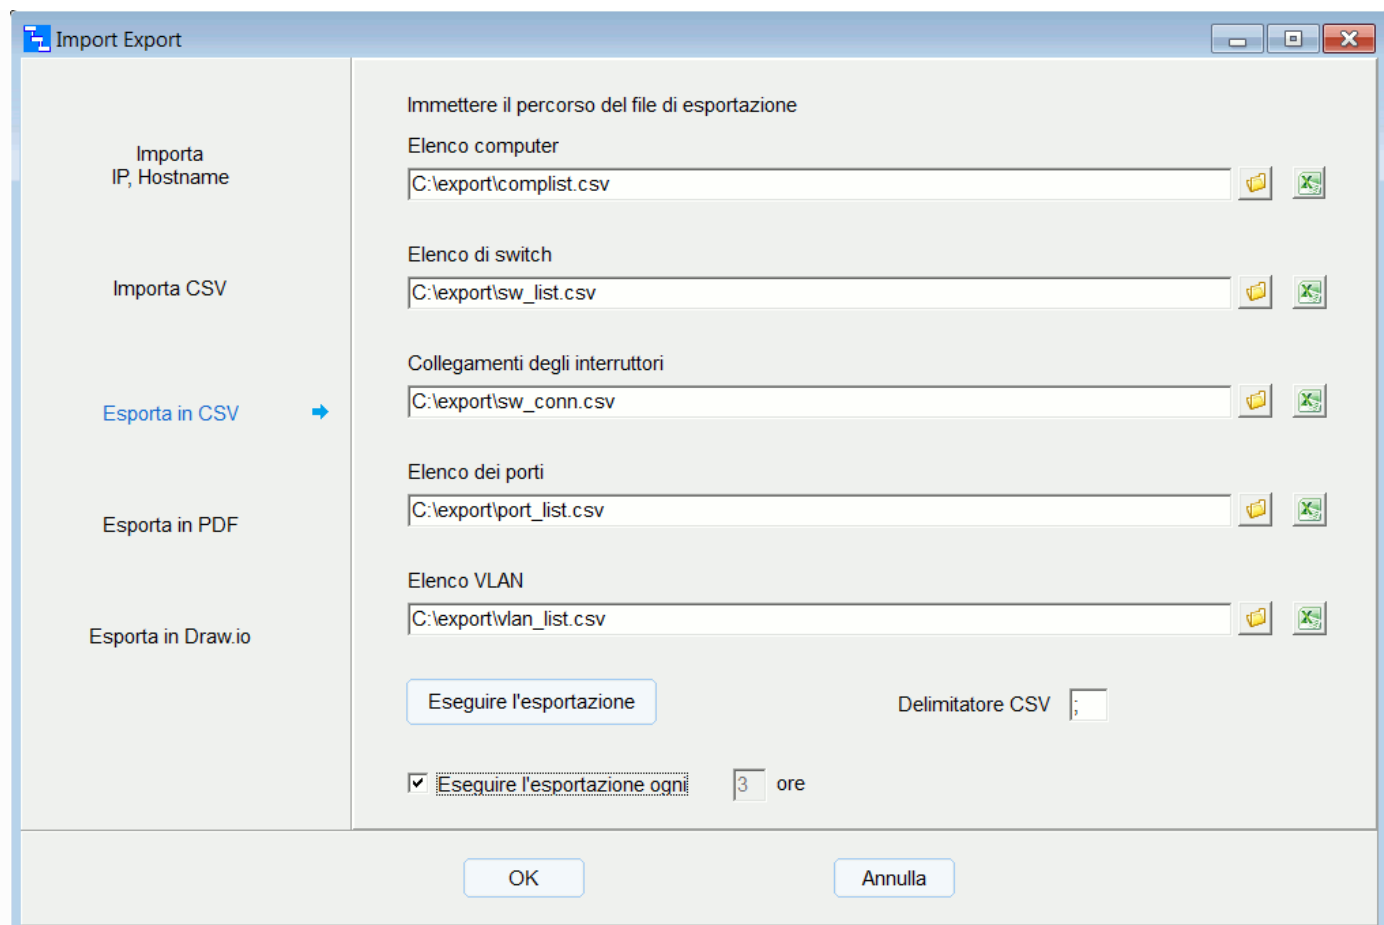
Import Export

Importa
IP, Hostname

Importa CSV

Esporta in CSV

Esporta in PDF

Esporta in Draw.io

Immettere il percorso del file di esportazione

Elenco computer

C:\export\complist.csv

Elenco di switch

C:\export\sw_list.csv

Collegamenti degli interruttori

C:\export\sw_conn.csv

Elenco dei porti

C:\export\port_list.csv

Elenco VLAN

C:\export\vlan_list.csv

Eseguire l'esportazione

Delimitatore CSV ;

Eseguire l'esportazione ogni 3 ore

OK

Annulla